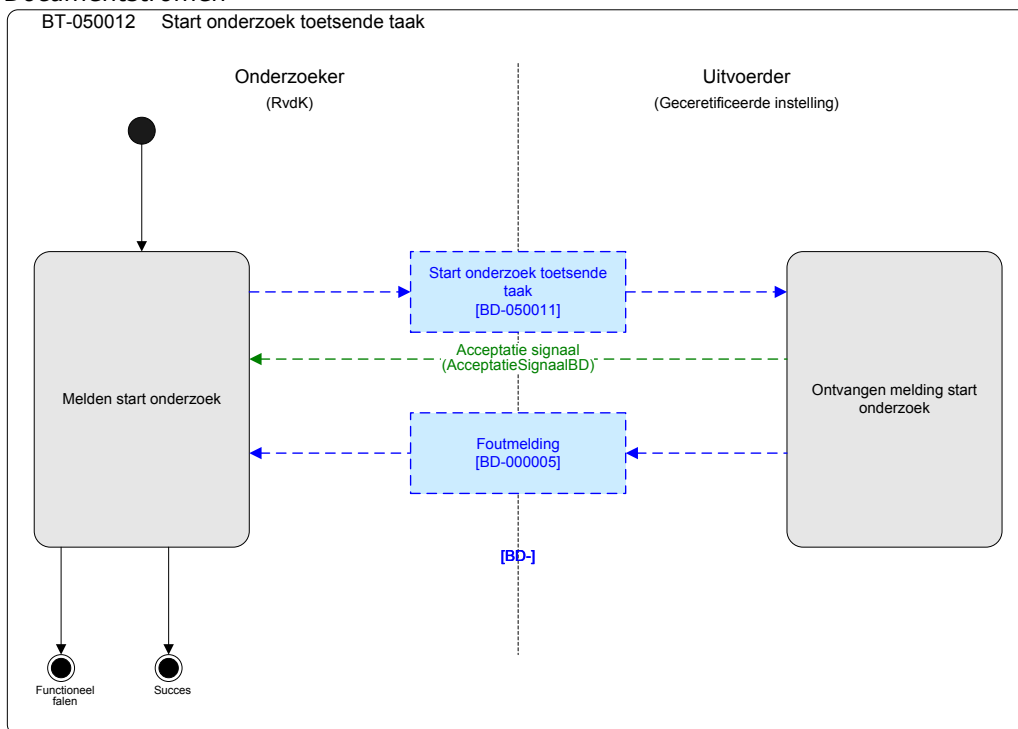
Documentstromen

BT-050012 Start onderzoek toetsende taak

Onderzoeker
(RvdK)

Uitvoerder
(Gecertificeerde instelling)

Melden start onderzoek

Start onderzoek toetsende taak
[BD-050011]

Acceptatie signaal
(AcceptatieSignaalBD)

Foutmelding
[BD-000005]

Ontvangen melding start onderzoek

[BD-]

Functioneel falen

Succes